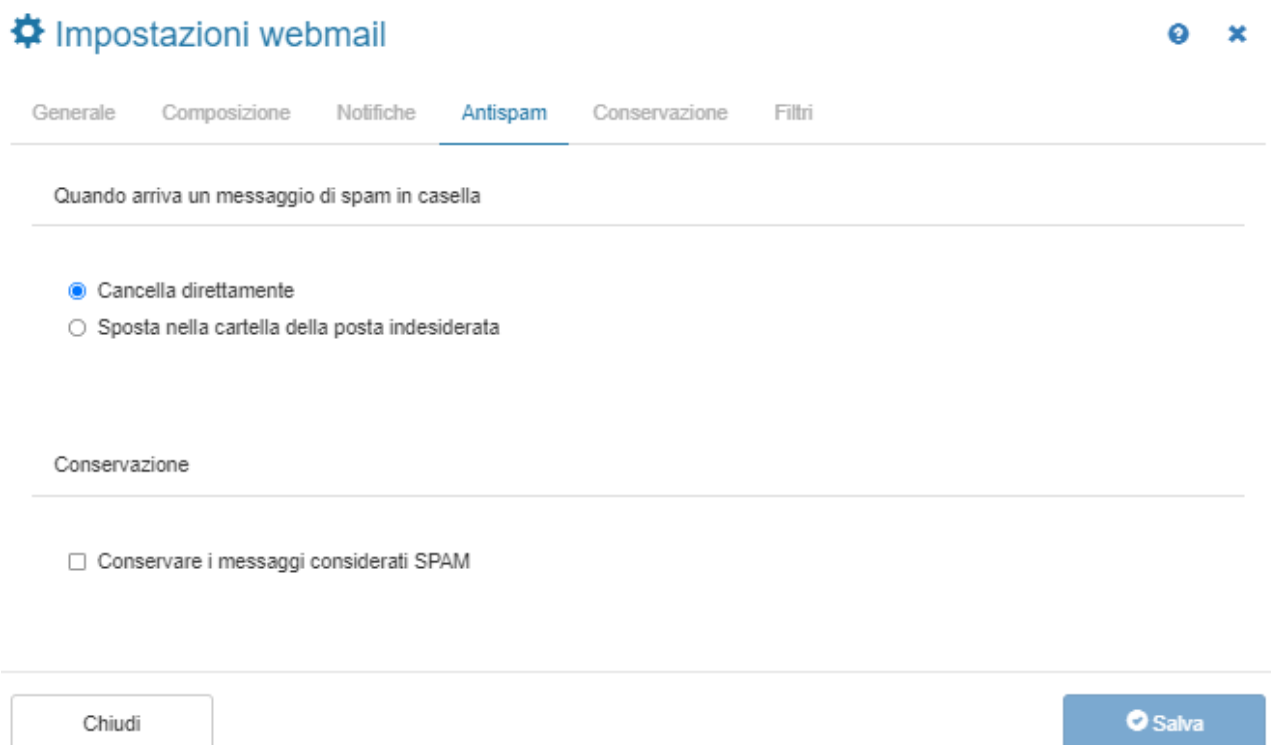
Impostazioni webmail

Generale Composizione Notifiche Antispam Conservazione Filtri

Quando arriva un messaggio di spam in casella

Cancella direttamente
Sposta nella cartella della posta indesiderata

Conservazione

Conservare i messaggi considerati SPAM

Chiudi

Salva